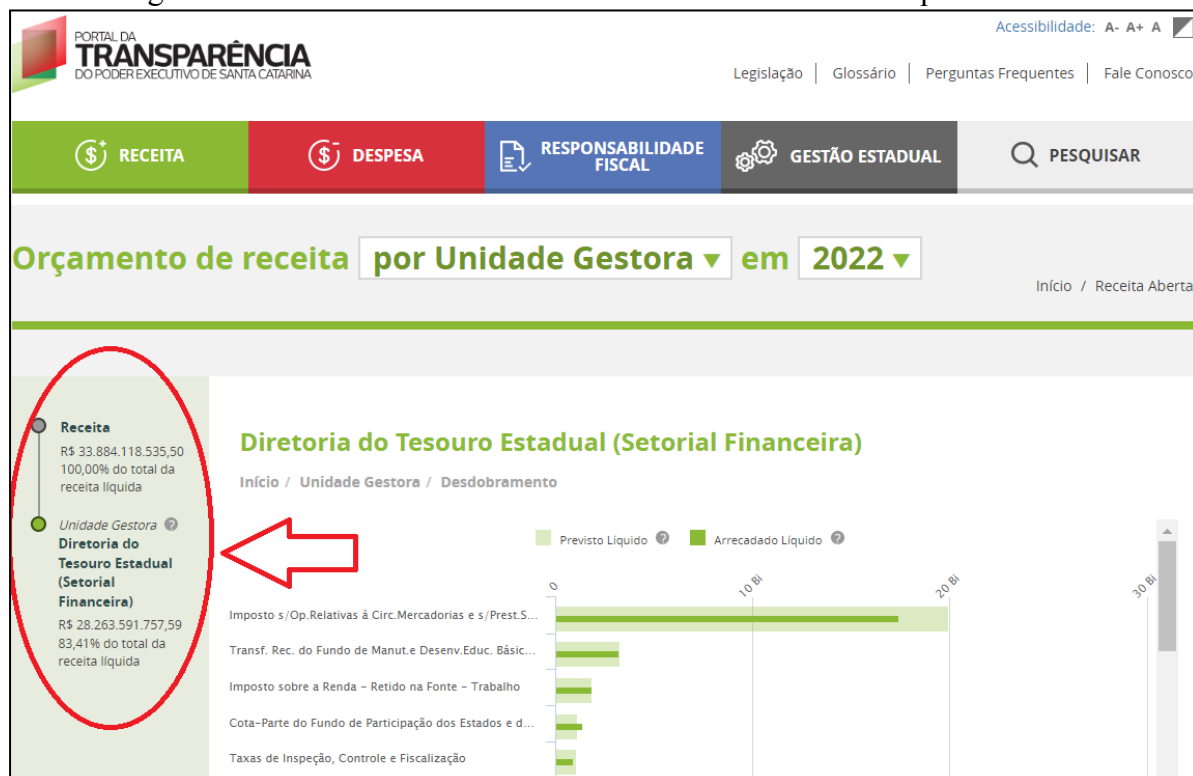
PORTAL DA
TRANSPARÊNCIA
DO PODER EXECUTIVO DE SANTA CATARINA

Acessibilidade: A- A+ A

Legislação | Glossário | Perguntas Frequentes | Fale Conosco

RECEITA
DESPESA
RESPONSABILIDADE FISCAL
GESTÃO ESTADUAL
PESQUISAR

Orçamento de receita por Unidade Gestora ▾ em 2022 ▾

Início / Receita Aberta

Receita
R$ 33.884.118.535,50
100,00% do total da receita líquida

Unidade Gestora
Diretoria do Tesouro Estadual (Setorial Financeira)
R$ 28.263.591.757,59
83,41% do total da receita líquida

Diretoria do Tesouro Estadual (Setorial Financeira)

Início / Unidade Gestora / Desdobramento

Previsto Líquido
Arrecadado Líquido

0
10 Bi
20 Bi
30 Bi

Imposto s/Op.Relativas à Circ.Mercadorias e s/Prest.S...
Transf. Rec. do Fundo de Manut.e Desenv.Educ. Básic...
Imposto sobre a Renda - Retido na Fonte - Trabalho
Cota-Parte do Fundo de Participação dos Estados e d...
Taxas de Inspeção, Controle e Fiscalização